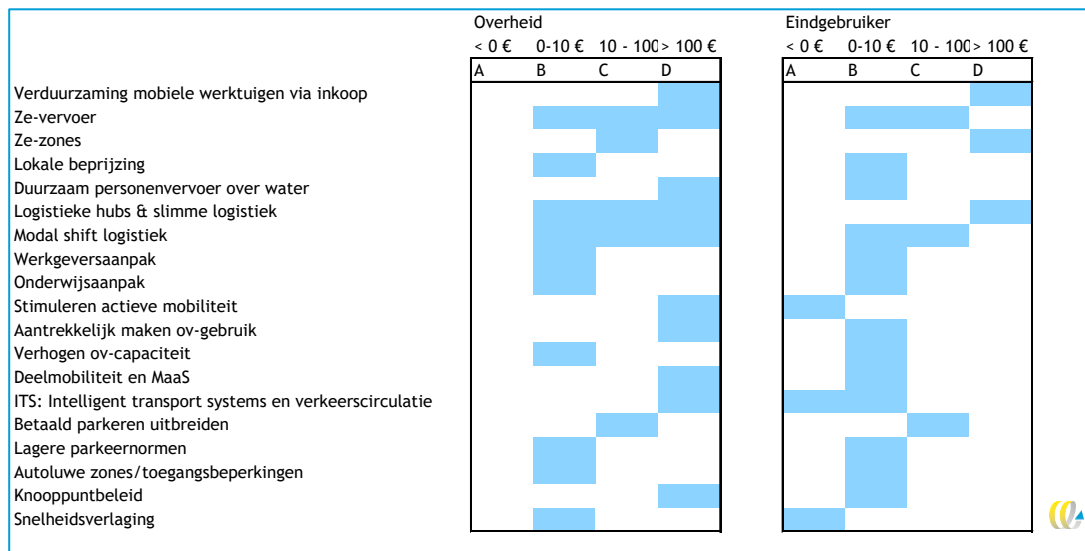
| | Overheid | | | | Eindgebruiker | | | |
|---|---|---|---|---|---|---|---|---|
| | < 0 € | 0-10 € | 10 - 100 | > 100 € | < 0 € | 0-10 € | 10 - 100 | > 100 € |
| | A | B | C | D | A | B | C | D |
| Verduurzaming mobiele werktuigen via inkoop | | | | | | | | |
| Ze-vervoer | | | | | | | | |
| Ze-zones | | | | | | | | |
| Lokale beprijzing | | | | | | | | |
| Duurzaam personenvervoer over water | | | | | | | | |
| Logistieke hubs & slimme logistiek | | | | | | | | |
| Modal shift logistiek | | | | | | | | |
| Werkgeversaanpak | | | | | | | | |
| Onderwijsaanpak | | | | | | | | |
| Stimuleren actieve mobiliteit | | | | | | | | |
| Aantrekkelijk maken ov-gebruik | | | | | | | | |
| Verhogen ov-capaciteit | | | | | | | | |
| Deelmobiliteit en MaaS | | | | | | | | |
| ITS: Intelligent transport systems en verkeerscirculatie | | | | | | | | |
| Betaald parkeren uitbreiden | | | | | | | | |
| Lagere parkeernormen | | | | | | | | |
| Autoluwe zones/toegangsbeperkingen | | | | | | | | |
| Knooppuntbeleid | | | | | | | | |
| Snelheidsverlaging | | | | | | | | |